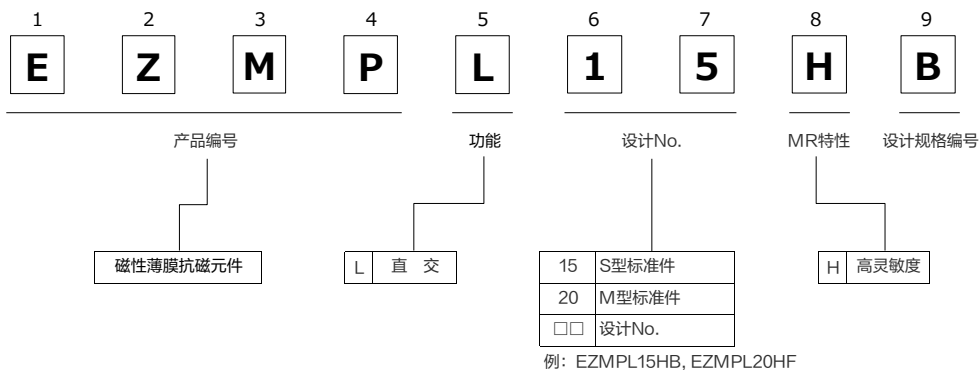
1 2 3 4 5 6 7 8 9

E Z M P L 1 5 H B

产品编号

功能

设计No.

MR特性

设计规格编号

磁性薄膜抗磁元件

| L | 直 交 |
|---|---|

| 15 | S型标准件 |
|---|---|
| 20 | M型标准件 |
| □□ | 设计No. |

例：EZMPL15HB, EZMPL20HF

| H | 高灵敏度 |
|---|---|